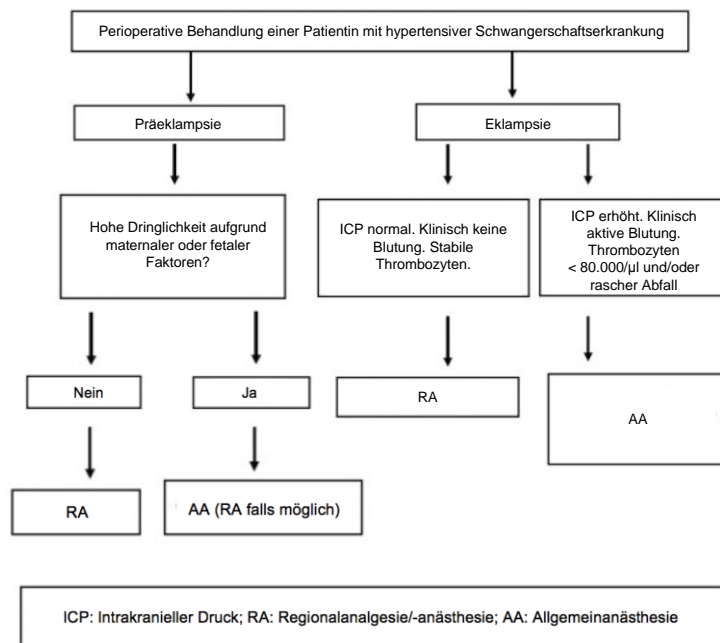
Perioperative Behandlung einer Patientin mit hypertensiver Schwangerschaftserkrankung

Präeklampsie

Eklampsie

Hohe Dringlichkeit aufgrund maternaler oder fetaler Faktoren?

ICP normal. Klinisch keine Blutung. Stabile Thrombozyten.

ICP erhöht. Klinisch aktive Blutung. Thrombozyten < 80.000/µl und/oder rascher Abfall

Nein

Ja

RA

AA

RA

AA (RA falls möglich)

ICP: Intrakranieller Druck; RA: Regionalanalgesie/-anästhesie; AA: Allgemeinanästhesie